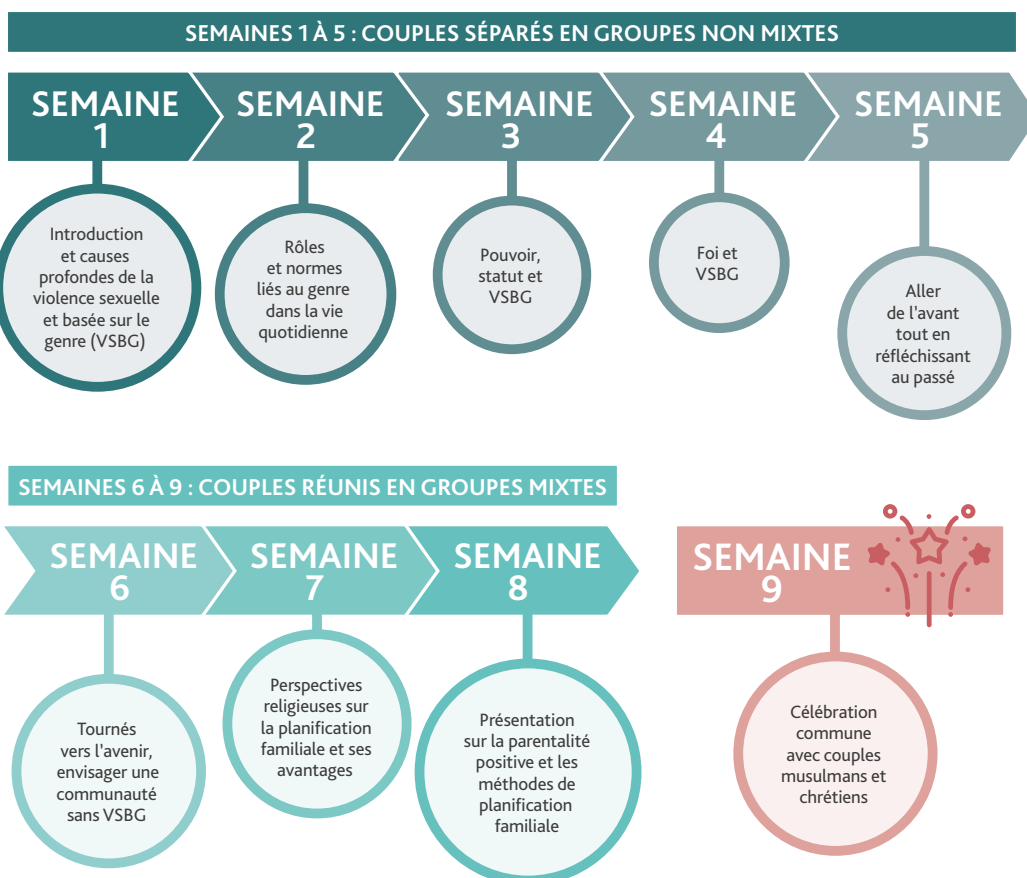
SEMAINES 1 À 5 : COUPLES SÉPARÉS EN GROUPES NON MIXTES

SEMAINE 1

Introduction et causes profondes de la violence sexuelle et basée sur le genre (VSBG)

SEMAINE 2

Rôles et normes liés au genre dans la vie quotidienne

SEMAINE 3

Pouvoir, statut et VSBG

SEMAINE 4

Foi et VSBG

SEMAINE 5

Aller de l'avant tout en réfléchissant au passé

SEMAINES 6 À 9 : COUPLES RÉUNIS EN GROUPES MIXTES

SEMAINE 6

Tournés vers l'avenir, envisager une communauté sans VSBG

SEMAINE 7

Perspectives religieuses sur la planification familiale et ses avantages

SEMAINE 8

Présentation sur la parentalité positive et les méthodes de planification familiale

SEMAINE 9

Célébration commune avec couples musulmans et chrétiens